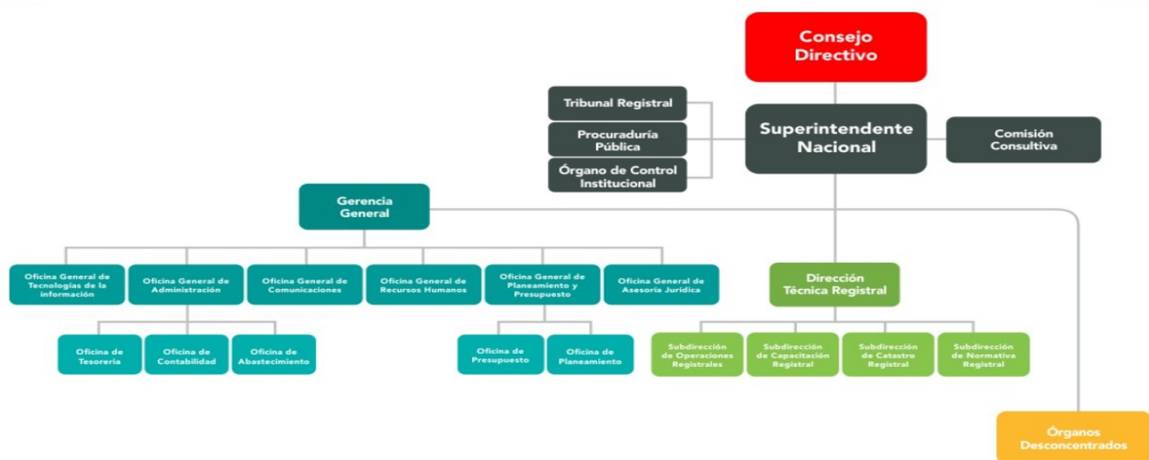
Consejo Directivo

Tribunal Registral

Procuraduría Pública

Órgano de Control Institucional

Superintendente Nacional

Comisión Consultiva

Gerencia General

Oficina General de Tecnologías de la información

Oficina General de Administración

Oficina General de Comunicaciones

Oficina General de Recursos Humanos

Oficina General de Planeamiento y Presupuesto

Oficina General de Asesoría Jurídica

Dirección Técnica Registral

Oficina de Tesorería

Oficina de Contabilidad

Oficina de Abastecimiento

Oficina de Presupuesto

Oficina de Planeamiento

Subdirección de Operaciones Registrales

Subdirección de Capacitación Registral

Subdirección de Catastro Registral

Subdirección de Normativa Registral

Órganos Desconcentrados